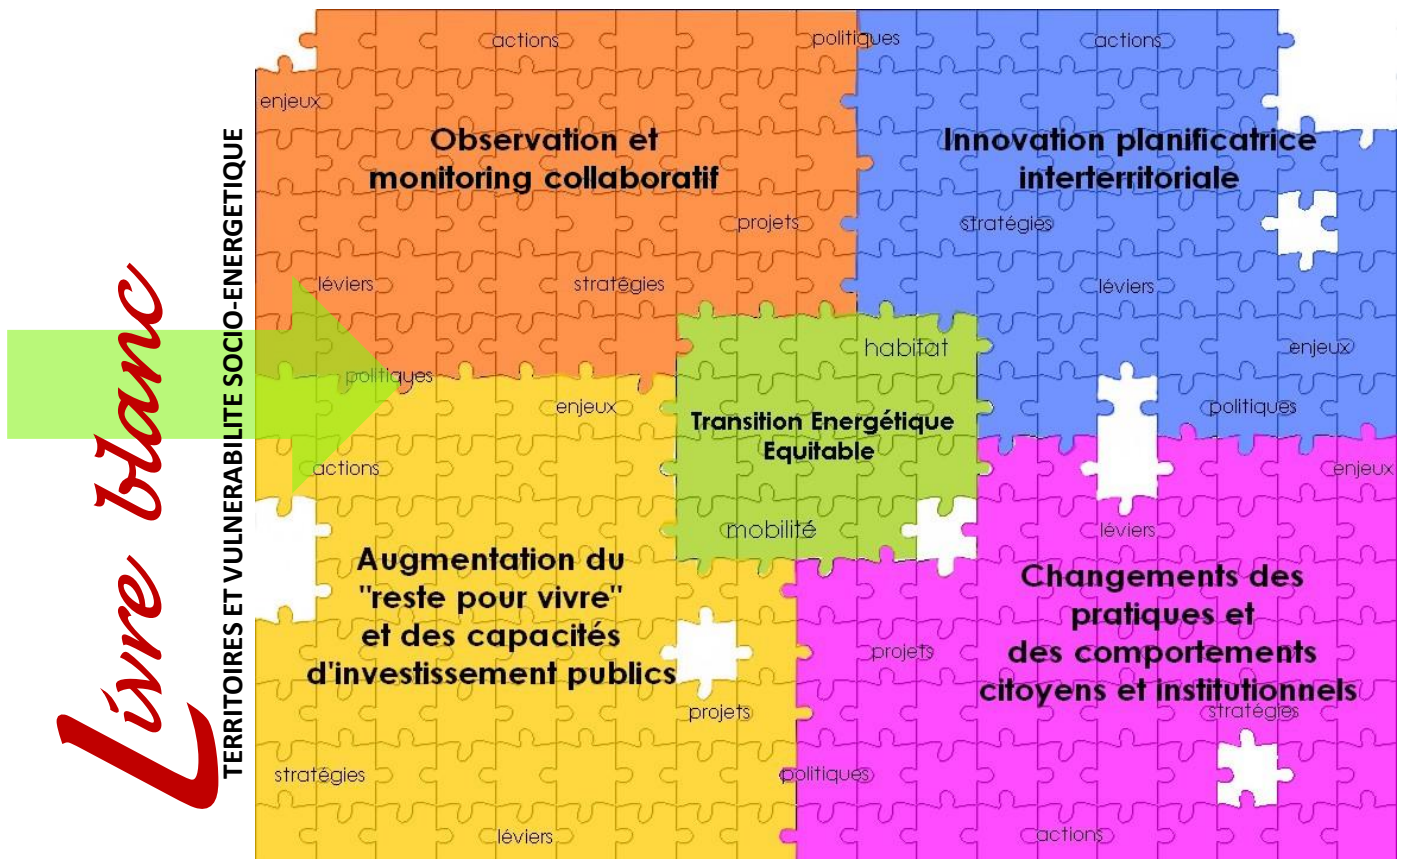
Livre blanc

TERRITOIRES ET VULNERABILITE SOCIO-ENERGETIQUE

actions
politiques
actions
enjeux

Observation et monitoring collaboratif

Innovation planificatrice interterritoriale

projets
stratégies
léviers
stratégies
léviers
habitat
enjeux
politiques
enjeux

Transition Energétique Equitable

politiques
actions
enjeux
mobilité
léviers

Augmentation du "reste pour vivre" et des capacités d'investissement publics

Changements des pratiques et des comportements citoyens et institutionnels

projets
projets
stratégies
stratégies
politiques
léviers
actions